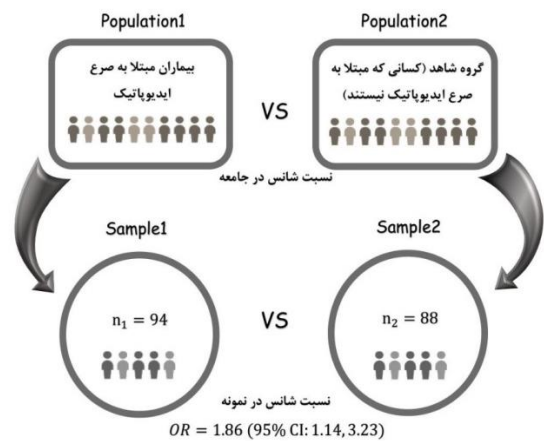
Population1

بیماران مبتلا به صرع ایدیوپاتیک

VS

Population2

گروه شاهد (کسانی که مبتلا به صرع ایدیوپاتیک نیستند)

نسبت شانس در جامعه

Sample1

$n_1 = 94$

VS

Sample2

$n_2 = 88$

نسبت شانس در نمونه

$OR = 1.86$ (95% CI: 1.14, 3.23)